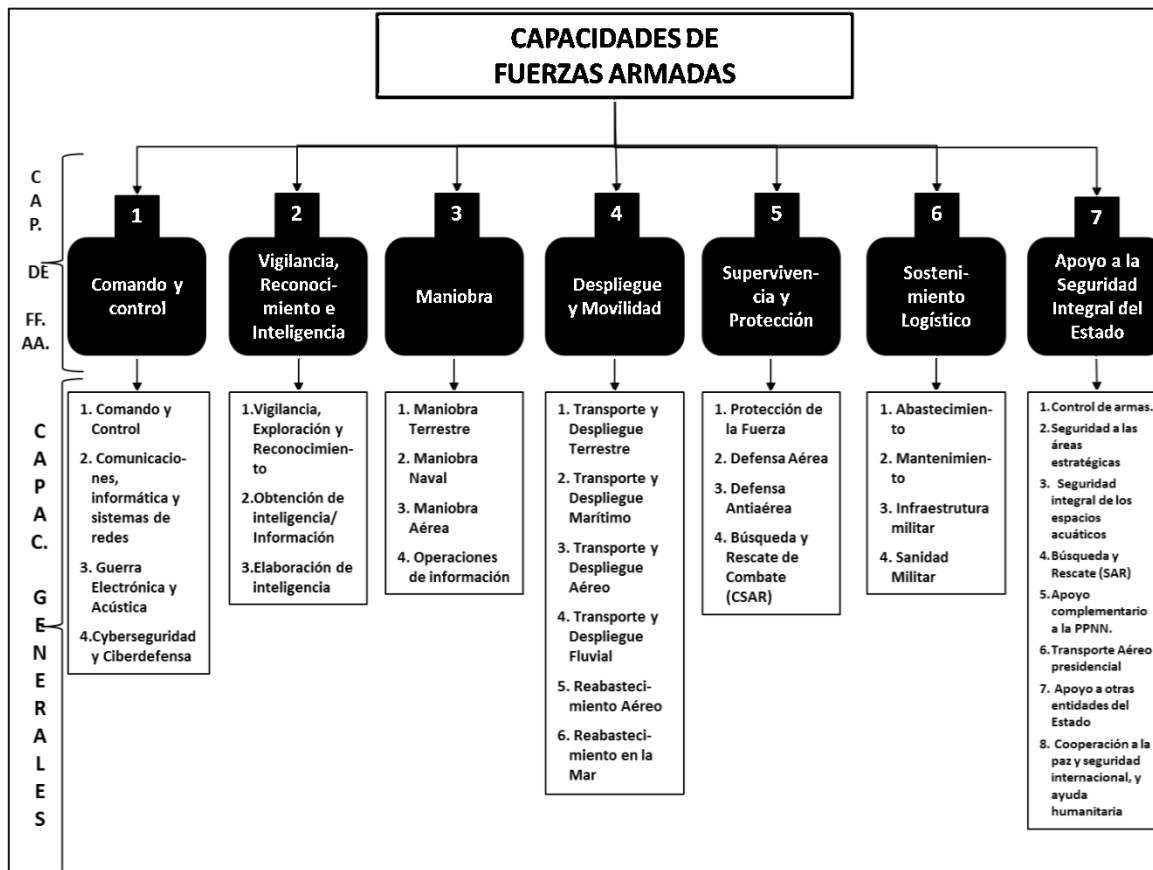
CAPACIDADES DE FUERZAS ARMADAS

CAP. DE FF. AA.

1 Comando y control

2 Vigilancia, Reconocimiento e Inteligencia

3 Maniobra

4 Despliegue y Movilidad

5 Supervivencia y Protección

6 Sostenimiento Logístico

7 Apoyo a la Seguridad Integral del Estado

CAPAC. GENERALES

1. Comando y Control
2. Comunicaciones, informática y sistemas de redes
3. Guerra Electrónica y Acústica
4.Cyberseguridad y Ciberdefensa

1.Vigilancia, Exploración y Reconocimiento
2.Obtención de inteligencia/ Información
3.Elaboración de inteligencia

1. Maniobra Terrestre
2. Maniobra Naval
3. Maniobra Aérea
4. Operaciones de información

1. Transporte y Despliegue Terrestre
2. Transporte y Despliegue Marítimo
3. Transporte y Despliegue Aéreo
4. Transporte y Despliegue Fluvial
5. Reabastecimiento Aéreo
6. Reabastecimiento en la Mar

1. Protección de la Fuerza
2. Defensa Aérea
3. Defensa Antiaérea
4. Búsqueda y Rescate de Combate (CSAR)

1. Abastecimiento
2. Mantenimiento
3. Infraestrutura militar
4. Sanidad Militar

1.Control de armas.
2.Seguridad a las áreas estratégicas
3. Seguridad integral de los espacios acuáticos
4.Búsqueda y Rescate (SAR)
5.Apoyo complementario a la PPNN.
6.Transporte Aéreo presidencial
7. Apoyo a otras entidades del Estado
8. Cooperación a la paz y seguridad internacional, y ayuda humanitaria